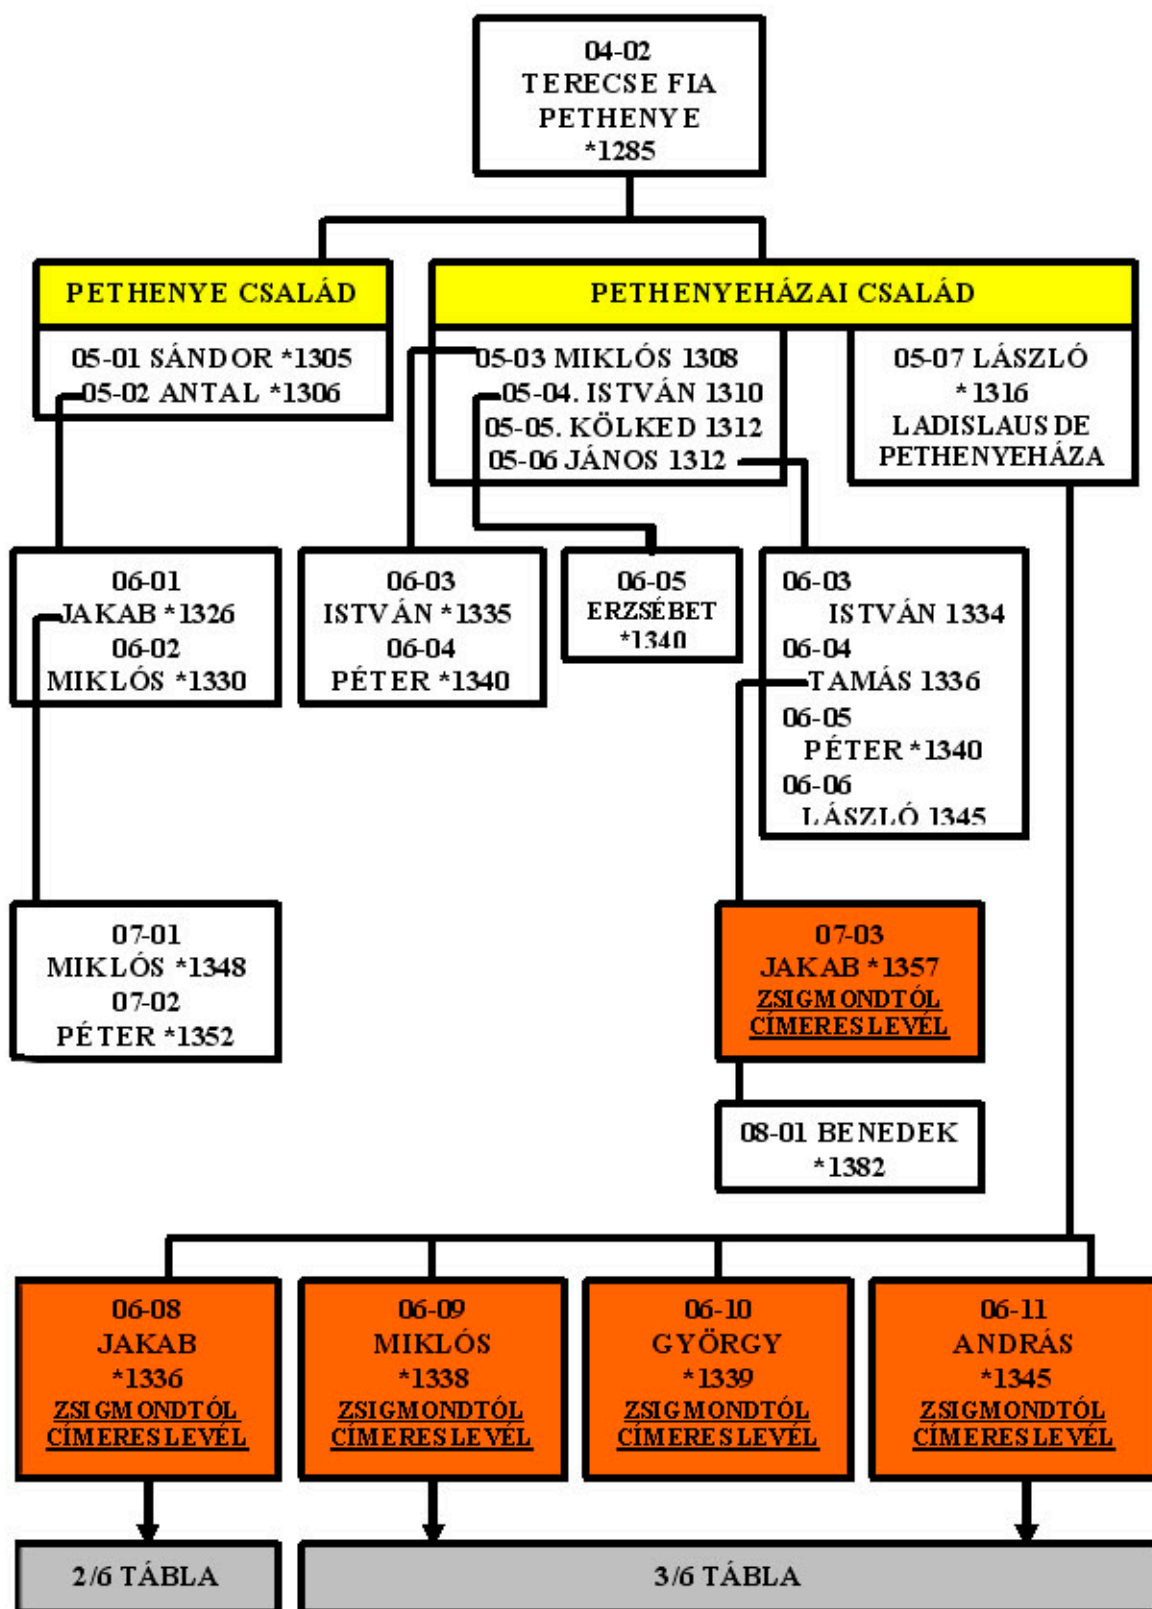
04-02
TERECSE FIA
PETHENYE
*1285

PETHENYE CSALÁD

05-01 SÁNDOR *1305
05-02 ANTAL *1306

PETHENYEHÁZAI CSALÁD

05-03 MIKLÓS 1308
05-04. ISTVÁN 1310
05-05. KÖLKED 1312
05-06 JÁNOS 1312

05-07 LÁSZLÓ
*1316
LADISLAUS DE
PETHENYEHÁZA

06-01
JAKAB *1326
06-02
MIKLÓS *1330

06-03
ISTVÁN *1335
06-04
PÉTER *1340

06-05
ERZSÉBET
*1340

06-03
ISTVÁN 1334
06-04
TAMÁS 1336
06-05
PÉTER *1340
06-06
LÁSZLÓ 1345

07-01
MIKLÓS *1348
07-02
PÉTER *1352

07-03
JAKAB *1357
ZSIGMONDTÓL
CÍMERESLEVÉL

08-01 BENEDEK
*1382

06-08
JAKAB
*1336
ZSIGMONDTÓL
CÍMERESLEVÉL

06-09
MIKLÓS
*1338
ZSIGMONDTÓL
CÍMERESLEVÉL

06-10
GYÖRGY
*1339
ZSIGMONDTÓL
CÍMERESLEVÉL

06-11
ANDRÁS
*1345
ZSIGMONDTÓL
CÍMERESLEVÉL

2/6 TÁBLA

3/6 TÁBLA